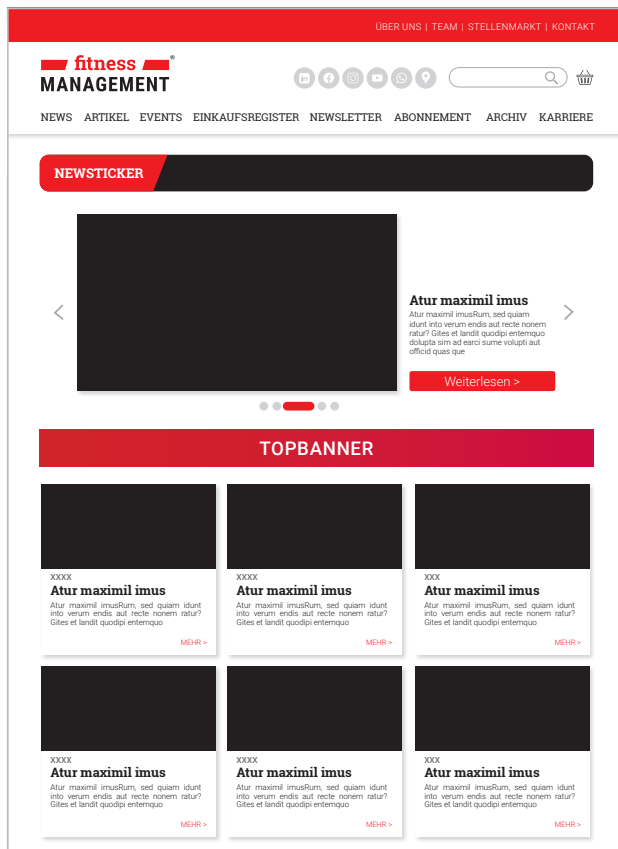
ÜBER UNS | TEAM | STELLENMARKT | KONTAKT

fitness MANAGEMENT

NEWS ARTIKEL EVENTS EINKAUFSREGISTER NEWSLETTER ABONNEMENT ARCHIV KARRIERE

NEWSTICKER

Atur maximil imus

Atur maximil imusRum, sed quiam idunt into verum endis aut recte nonem ratur? Gites et landit quodipi entemquo dolupta sim ad earci sume volupti aut officid quas que

Weiterlesen >

TOPBANNER

XXXX
Atur maximil imus
Atur maximil imusRum, sed quiam idunt into verum endis aut recte nonem ratur? Gites et landit quodipi entemquo
MEHR >

XXXX
Atur maximil imus
Atur maximil imusRum, sed quiam idunt into verum endis aut recte nonem ratur? Gites et landit quodipi entemquo
MEHR >

XXX
Atur maximil imus
Atur maximil imusRum, sed quiam idunt into verum endis aut recte nonem ratur? Gites et landit quodipi entemquo
MEHR >

XXXX
Atur maximil imus
Atur maximil imusRum, sed quiam idunt into verum endis aut recte nonem ratur? Gites et landit quodipi entemquo
MEHR >

XXXX
Atur maximil imus
Atur maximil imusRum, sed quiam idunt into verum endis aut recte nonem ratur? Gites et landit quodipi entemquo
MEHR >

XXX
Atur maximil imus
Atur maximil imusRum, sed quiam idunt into verum endis aut recte nonem ratur? Gites et landit quodipi entemquo
MEHR >